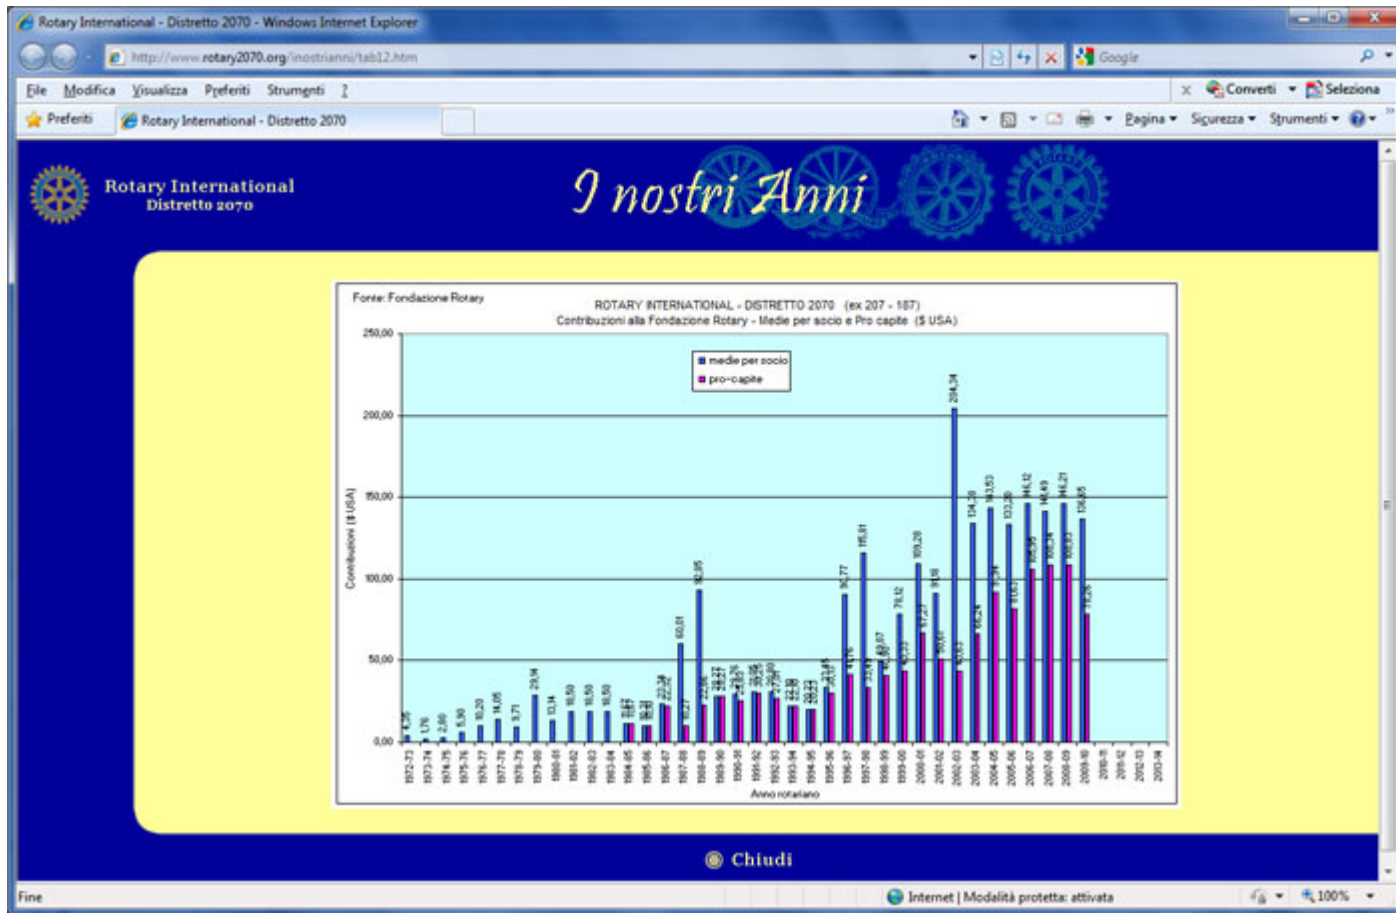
Rotary International - Distretto 2070 - Windows Internet Explorer

http://www.rotary2070.org/inostrianni/tab12.htm

Google

File Modifica Visualizza Preferiti Strumenti ?

Converti Seleziona

Preferiti Rotary International - Distretto 2070

Pagina Sicurezza Strumenti

Rotary International
Distretto 2070

I nostri Anni

Fonte: Fondazione Rotary

ROTARY INTERNATIONAL - DISTRETTO 2070 (ex 207 - 187)
Contribuzioni alla Fondazione Rotary - Medie per socio e Pro capite ($ USA)

medie per socio
pro-capite

250,00
200,00
150,00
100,00
50,00
0,00

Contribuzioni ($ USA)

4,36 1,76 2,80 5,30 10,20 14,05 9,71 29,14 13,14 18,50 18,50 18,50 204,34 134,39 143,53 133,20 146,12 140,49 146,21 136,85 115,81 109,28 90,77 92,95 60,01 78,12

1972-73 1973-74 1974-75 1975-76 1976-77 1977-78 1978-79 1979-80 1980-81 1981-82 1982-83 1983-84 1984-85 1985-86 1986-87 1987-88 1988-89 1989-90 1990-91 1991-92 1992-93 1993-94 1994-95 1995-96 1996-97 1997-98 1998-99 1999-00 2000-01 2001-02 2002-03 2003-04 2004-05 2005-06 2006-07 2007-08 2008-09 2009-10 2010-11 2011-12 2012-13 2013-14

Anno rotariano

Chiudi

Fine

Internet | Modalità protetta: attivata

100%